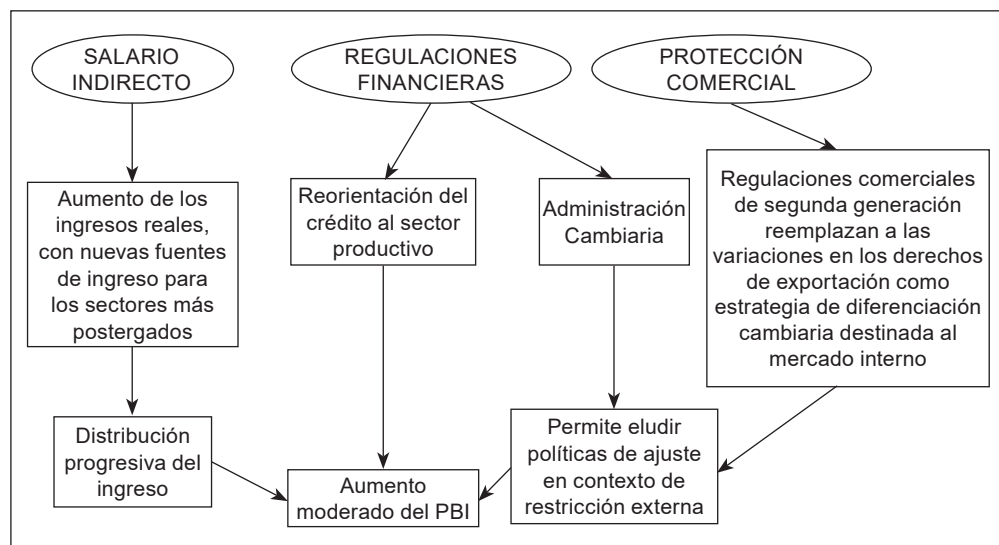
SALARIO INDIRECTO

REGULACIONES FINANCIERAS

PROTECCIÓN COMERCIAL

Aumento de los ingresos reales, con nuevas fuentes de ingreso para los sectores más postergados

Reorientación del crédito al sector productivo

Administración Cambiaria

Regulaciones comerciales de segunda generación reemplazan a las variaciones en los derechos de exportación como estrategia de diferenciación cambiaria destinada al mercado interno

Distribución progresiva del ingreso

Aumento moderado del PBI

Permite eludir políticas de ajuste en contexto de restricción externa